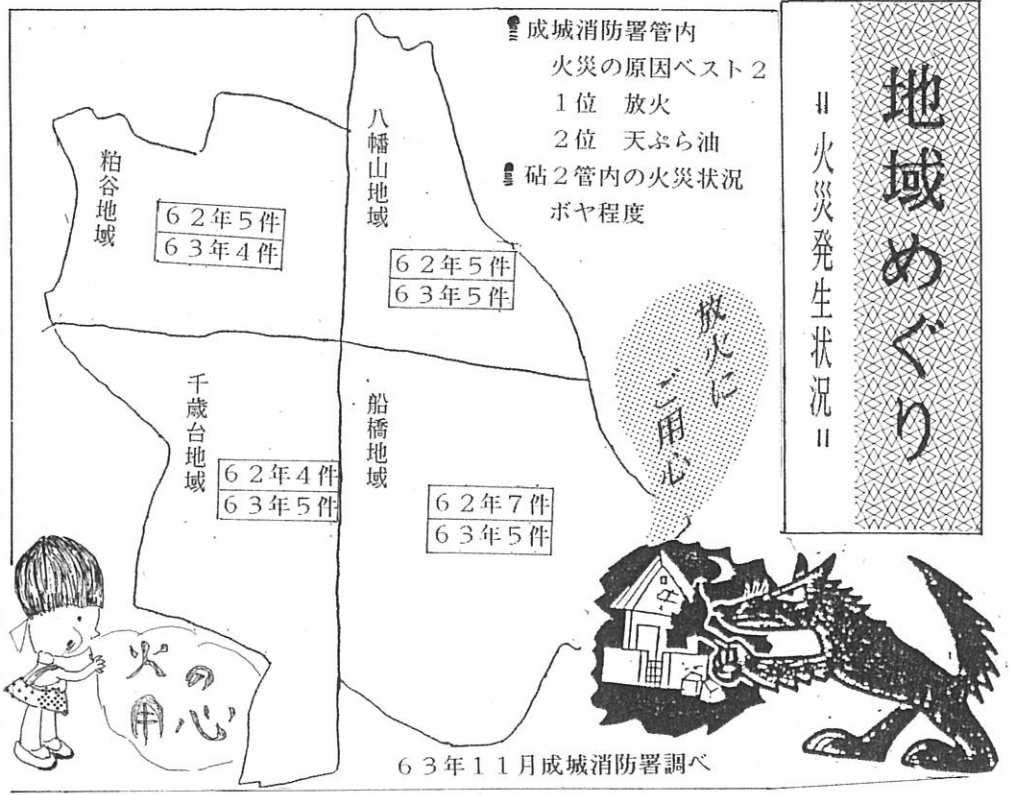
地域めぐり

＝火災発生状況＝

成城消防署管内
火災の原因ベスト２
１位　放火
２位　天ぷら油
砧２管内の火災状況
ボヤ程度

粕谷地域
６２年５件
６３年４件

八幡山地域
６２年５件
６３年５件

千歳台地域
６２年４件
６３年５件

船橋地域
６２年７件
６３年５件

放火にご用心

火の用心

６３年１１月成城消防署調べ